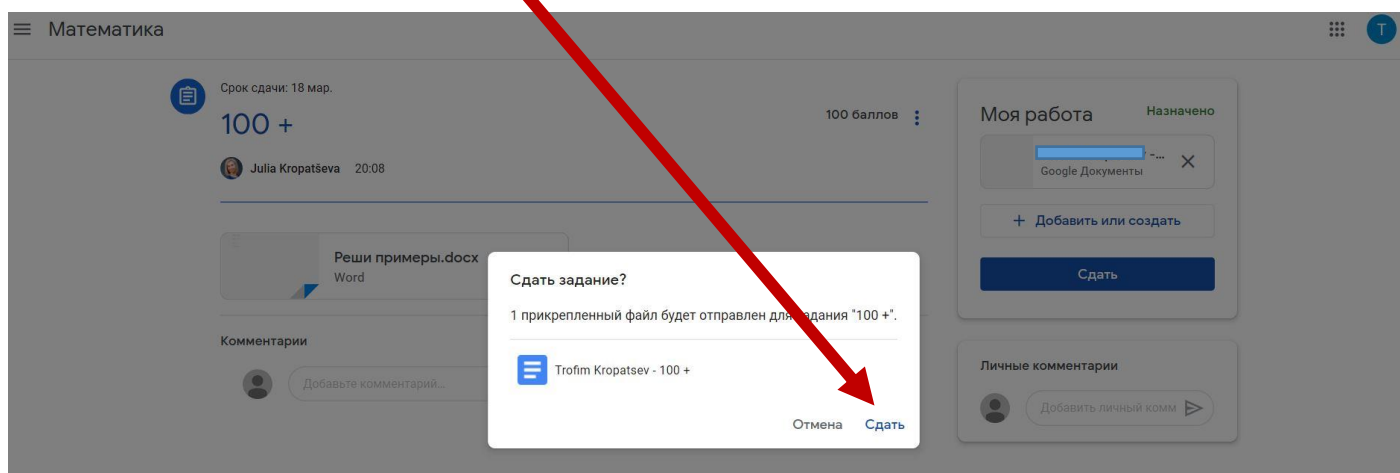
Математика

Срок сдачи: 18 мар.

100 +

100 баллов

Julia Kropatševa 20:08

Реши примеры.docx
Word

Комментарии

Добавьте комментарий...

Моя работа Назначено

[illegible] -...
Google Документы

+ Добавить или создать

Сдать

Личные комментарии

Добавить личный комм

Сдать задание?

1 прикрепленный файл будет отправлен для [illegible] задания "100 +".

Trofim Kropatsev - 100 +

Отмена Сдать